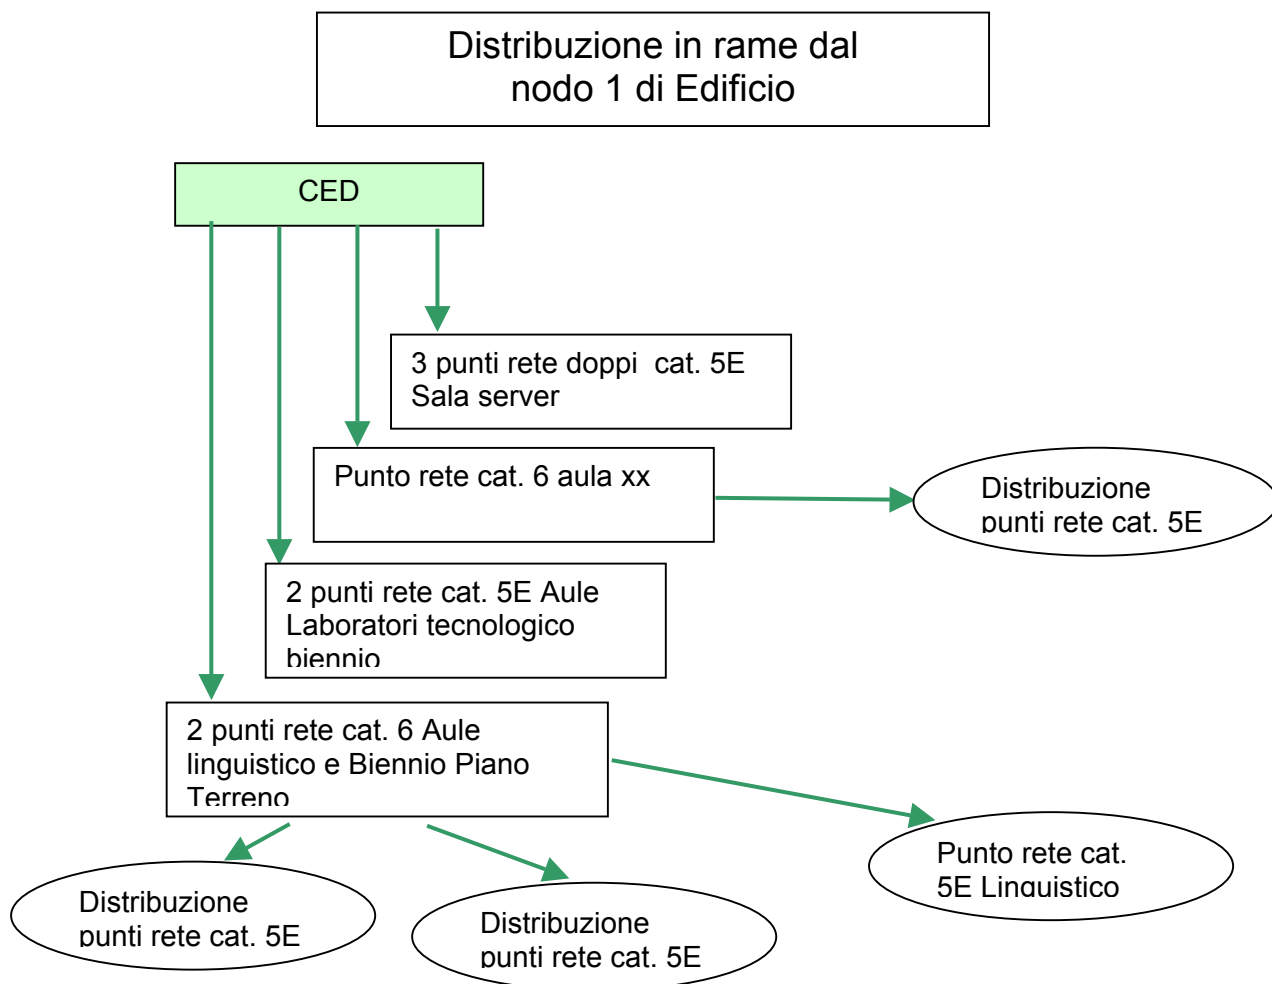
Distribuzione in rame dal nodo 1 di Edificio

CED

3 punti rete doppi cat. 5E Sala server

Punto rete cat. 6 aula xx

Distribuzione punti rete cat. 5E

2 punti rete cat. 5E Aule Laboratori tecnologico biennio

2 punti rete cat. 6 Aule linguistico e Biennio Piano Terreno

Punto rete cat. 5E Linguistico

Distribuzione punti rete cat. 5E

Distribuzione punti rete cat. 5E